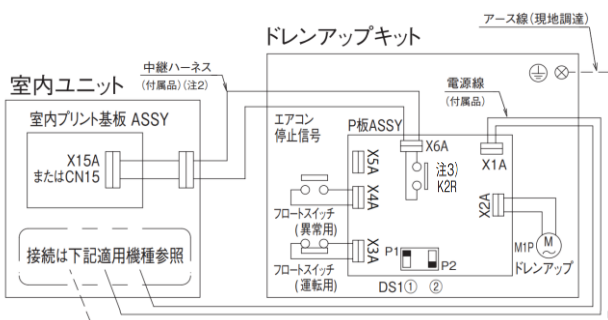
アース線（現地調達）

ドレンアップキット

中継ハーネス
（付属品）（注2）

室内ユニット

室内プリント基板 ASSY

X15A
またはCN15

接続は下記適用機種参照

電源線
（付属品）

エアコン
停止信号

P板ASSY

X6A

X5A

X4A

注3）
K2R

X1A

X2A

フロートスイッチ
（異常用）

X3A

P1

P2

M1P

M

フロートスイッチ
（運転用）

ドレンアップ

DS1① ②